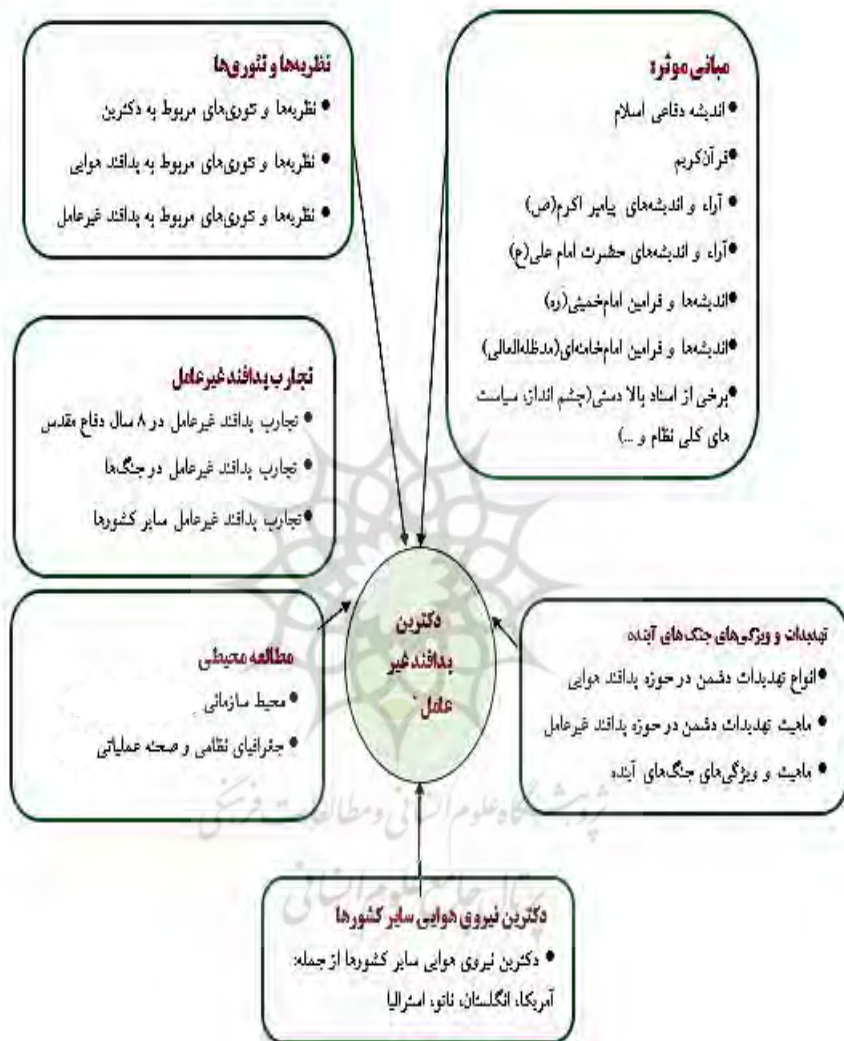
مبانی موثر:

• اندیشه دفاعی اسلام

• قرآن‌کریم

• آراء و اندیشه‌های پیامبر اکرم(ص)

• آراء و اندیشه‌های حضرت امام علی(ع)

• اندیشه‌ها و فرامین امام‌خمینی(ره)

• اندیشه‌ها و فرامین امام‌خامنه‌ای(مدظله‌العالی)

• برخی از اسناد بالا دستی(چشم انداز، سیاست های کلی نظام و ...)

نظریه‌ها و تئوری‌ها

• نظریه‌ها و تئوری‌های مربوط به دکترین

• نظریه‌ها و تئوری‌های مربوط به پدافند هوایی

• نظریه‌ها و تئوری‌های مربوط به پدافند غیرعامل

تجارب پدافند غیرعامل

• تجارب پدافند غیرعامل در ۸ سال دفاع مقدس

• تجارب پدافند غیرعامل در جنگ‌ها

• تجارب پدافند غیرعامل سایر کشورها

دکترین پدافند غیر عامل

مطالعه محیطی

• محیط سازمانی

• جغرافیای نظامی و صحنه عملیاتی

تهدیدات و ویژگی‌های جنگ‌های آینده

• انواع تهدیدات دشمن درحوزه پدافند هوایی

• ماهیت تهدیدات دشمن درحوزه پدافند غیرعامل

• ماهیت و ویژگی‌های جنگ‌های آینده

دکترین نیروی هوایی سایر کشورها

• دکترین نیروی هوایی سایر کشورها از جمله: آمریکا، انگلستان، ناتو، استرالیا

پژوهشگاه علوم انسانی و مطالعات فرهنگی

پرتال جامع علوم انسانی